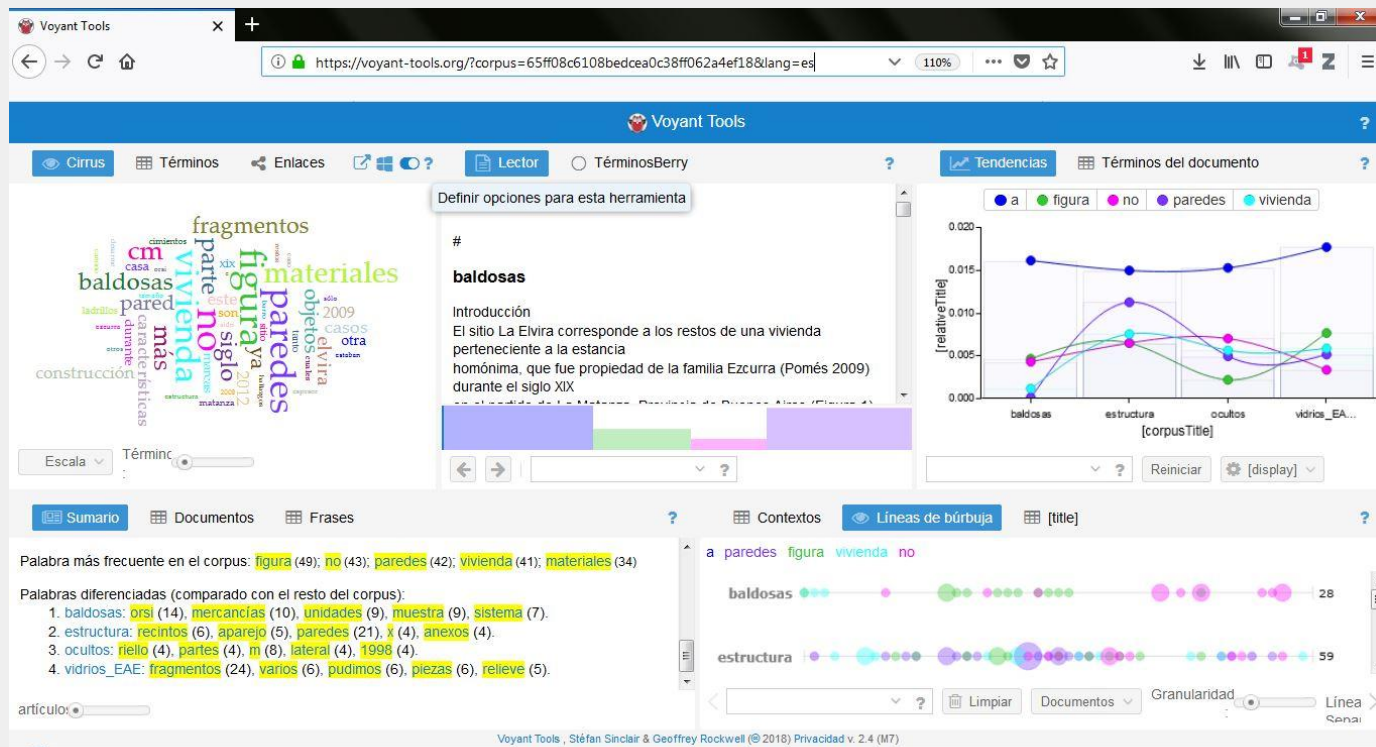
Voyant Tools ×

https://voyant-tools.org/?corpus=65ff08c6108bedcea0c38ff062a4ef18&lang=es

110%

Voyant Tools

Cirrus Términos Enlaces ?

Lector TérminosBerry ?

Tendencias Términos del documento ?

Definir opciones para esta herramienta

fragmentos cm baldosas pared materiales figura vivienda parte no paredes más siglo objetos casos 2009 elvira otra construcción características ya este son 2012 matanza casa ladrillos durante cimientos xix

Escala Términos

#

baldosas

Introducción
El sitio La Elvira corresponde a los restos de una vivienda perteneciente a la estancia
homónima, que fue propiedad de la familia Ezcurra (Pomés 2009)
durante el siglo XIX
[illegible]

a figura no paredes vivienda

0.020
0.015
0.010
0.005
0.000

[relativeTitle]

baldosas estructura ocultos vidrios_EA...
[corpusTitle]

Reiniciar [display]

Sumario Documentos Frases ?

Palabra más frecuente en el corpus: figura (49); no (43); paredes (42); vivienda (41); materiales (34)

Palabras diferenciadas (comparado con el resto del corpus):
1. baldosas: orsi (14), mercancías (10), unidades (9), muestra (9), sistema (7).
2. estructura: recintos (6), aparejo (5), paredes (21), x (4), anexos (4).
3. ocultos: riello (4), partes (4), m (8), lateral (4), 1998 (4).
4. vidrios_EAE: fragmentos (24), varios (6), pudimos (6), piezas (6), relieve (5).

artículos

Contextos Líneas de búrbuja [title] ?

a paredes figura vivienda no

baldosas 28

estructura 59

Limpiar Documentos Granularidad Línea Separ

Voyant Tools , Stéfan Sinclair & Geoffrey Rockwell (© 2018) Privacidad v. 2.4 (M7)